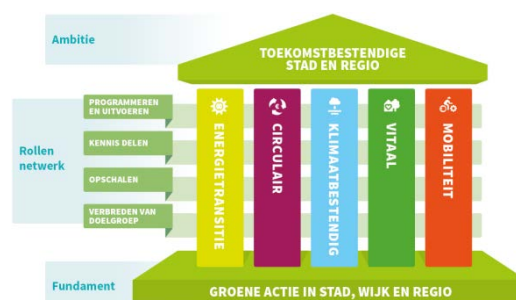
Ambitie

TOEKOMSTBESTENDIGE STAD EN REGIO

Rollen netwerk

PROGRAMMEREN EN UITVOEREN

KENNIS DELEN

OPSCHALEN

VERBREDEN VAN DOELGROEP

ENERGIETRANSITIE

CIRCULAIR

KLIMAATBESTENDIG

VITAAL

MOBILITEIT

Fundament

GROENE ACTIE IN STAD, WIJK EN REGIO